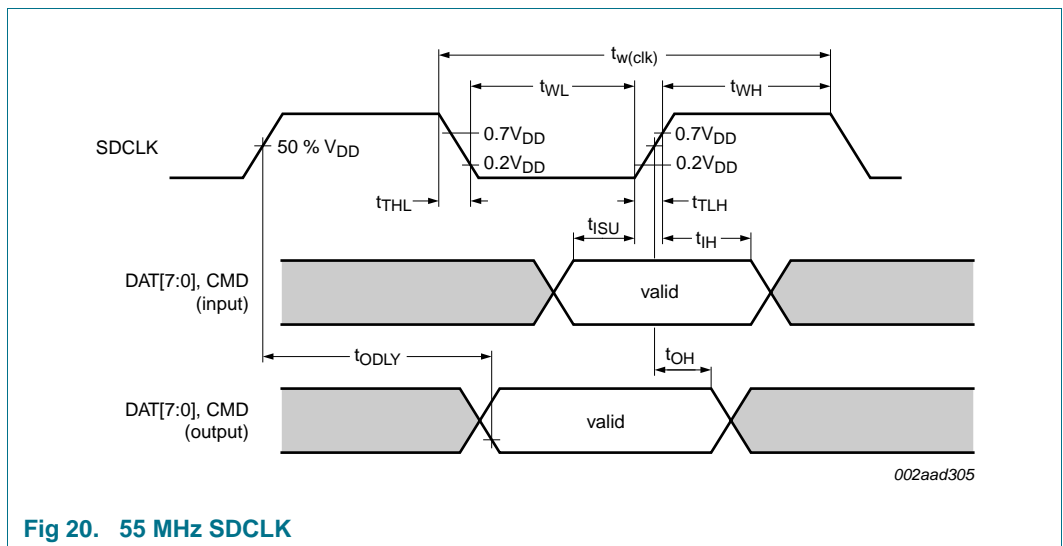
$t_{w(clk)}$

$t_{WL}$

$t_{WH}$

SDCLK

50 % $V_{DD}$

$0.7V_{DD}$

$0.2V_{DD}$

$0.7V_{DD}$

$0.2V_{DD}$

$t_{THL}$

$t_{TLH}$

$t_{ISU}$

$t_{IH}$

DAT[7:0], CMD (input)

valid

$t_{ODLY}$

$t_{OH}$

DAT[7:0], CMD (output)

valid

002aad305

Fig 20. 55 MHz SDCLK